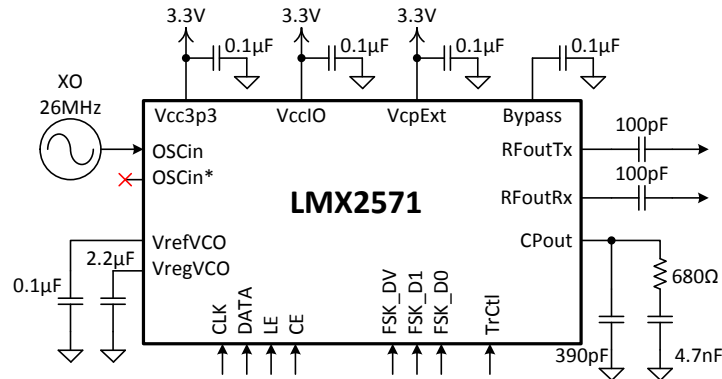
3.3V
0.1µF
3.3V
0.1µF
3.3V
0.1µF
0.1µF
XO
26MHz
Vcc3p3
VccIO
VcpExt
Bypass
OSCin
OSCin*
RFoutTx
100pF
100pF
LMX2571
RFoutRx
VrefVCO
2.2µF
VregVCO
CPout
0.1µF
680Ω
CLK
DATA
LE
CE
FSK_DV
FSK_D1
FSK_D0
TrCtl
390pF
4.7nF